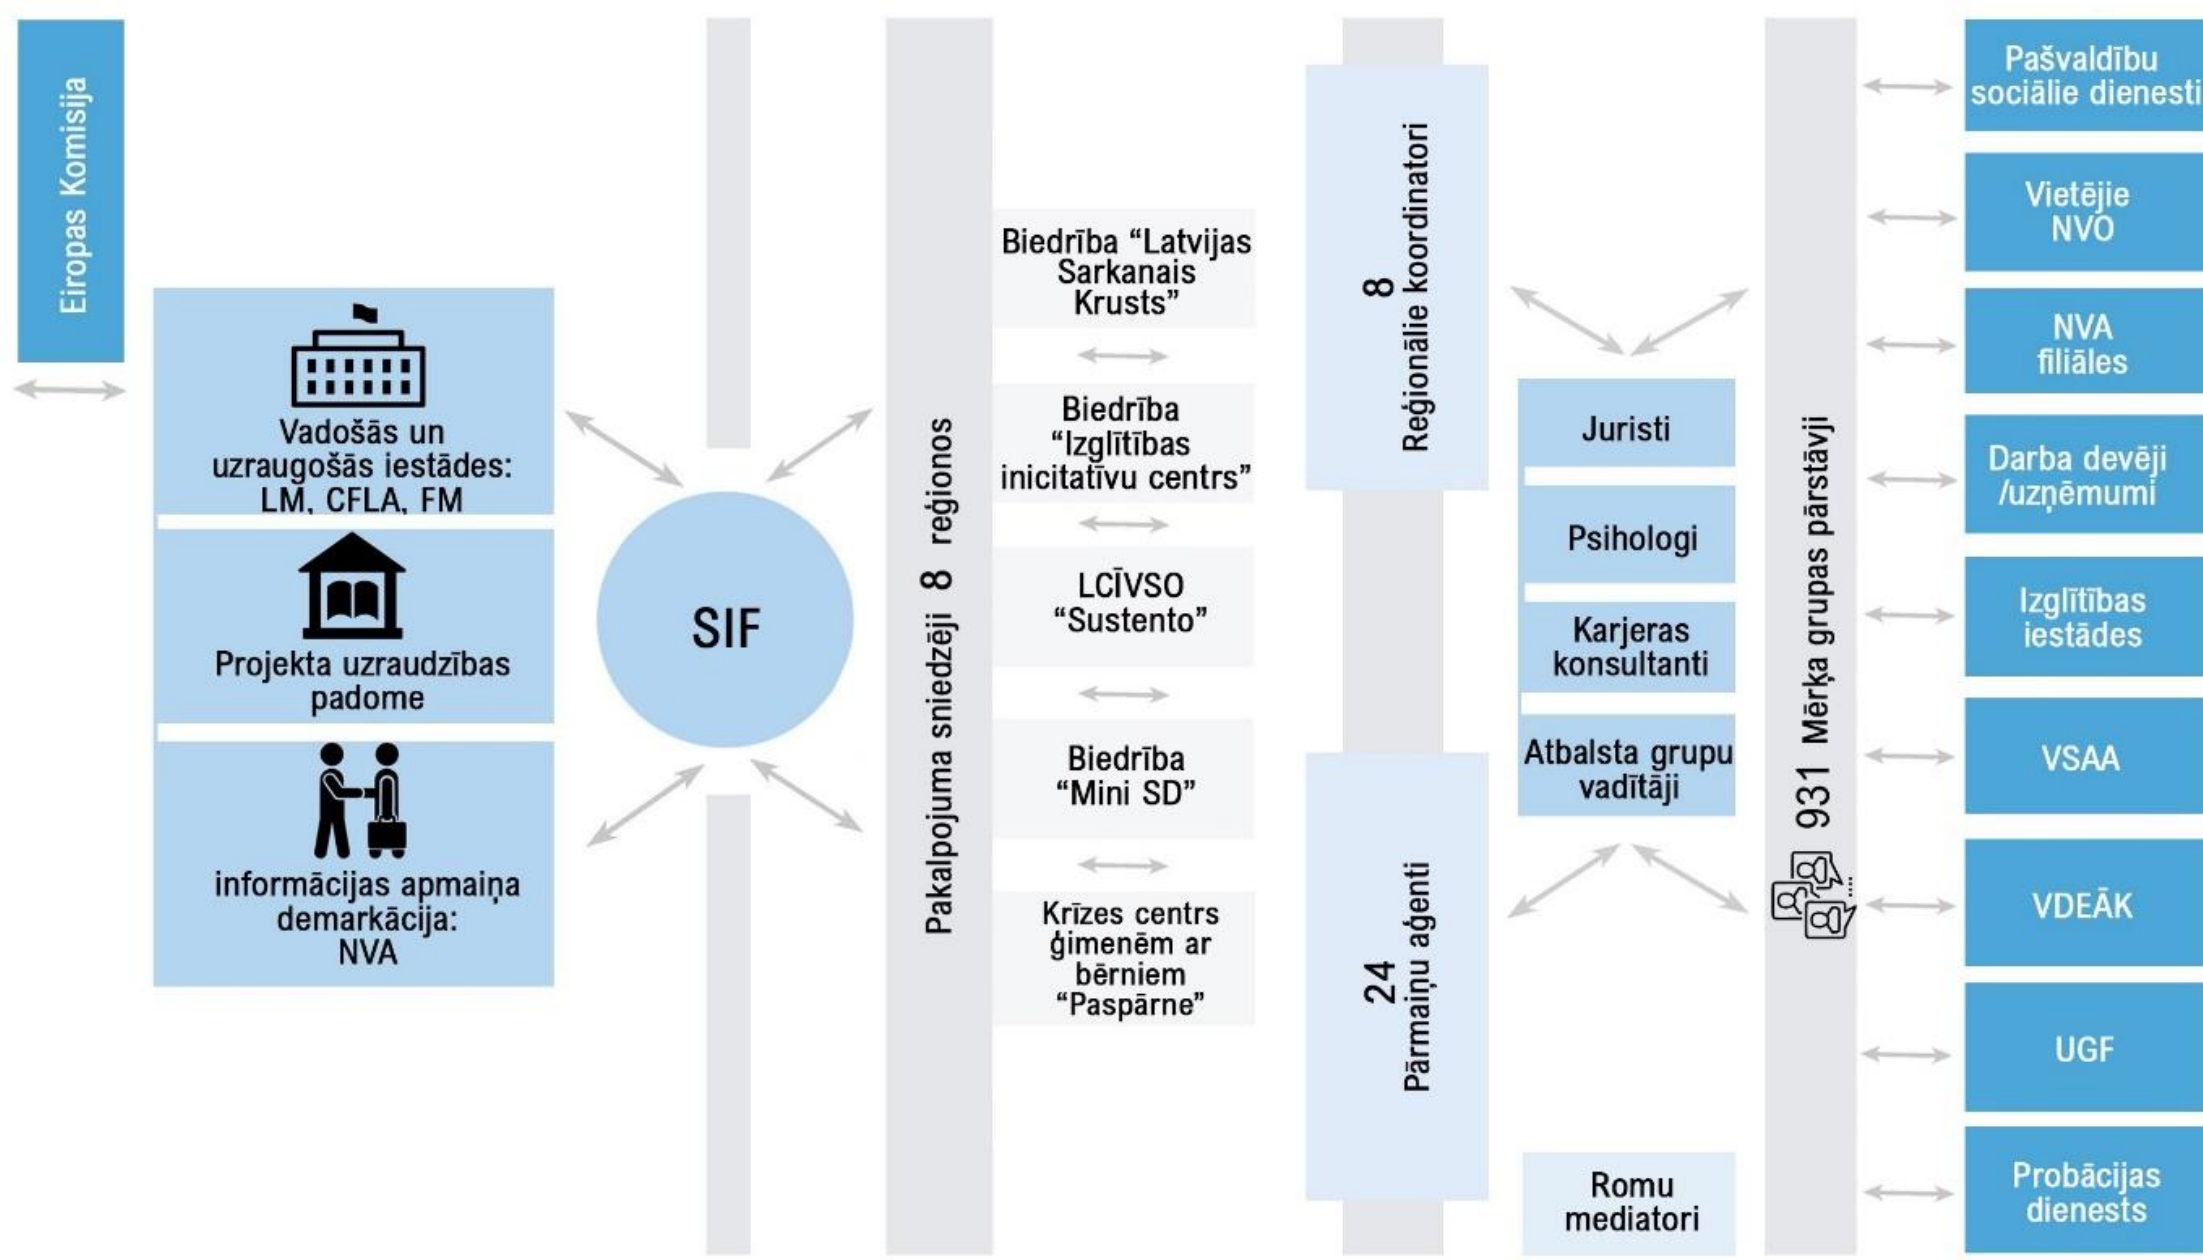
Eiropas Komisija

Vadošās un uzraugošās iestādes: LM, CFLA, FM

Projekta uzraudzības padome

informācijas apmaiņa demarkācija: NVA

SIF

Pakalpojuma sniedzēji 8 reģionos

Biedrība “Latvijas Sarkanais Krusts”

Biedrība “Izglītības inicitatīvu centrs”

LCĪVSO “Sustento”

Biedrība “Mini SD”

Krīzes centrs ģimenēm ar bērniem “Paspārne”

8 Reģionālie koordinatori

24 Pārmaiņu aģenti

Juristi

Psihologi

Karjeras konsultanti

Atbalsta grupu vadītāji

Romu mediatori

931 Mērķa grupas pārstāvji

Pašvaldību sociālie dienesti

Vietējie NVO

NVA filiāles

Darba devēji /uzņēmumi

Izglītības iestādes

VSAA

VDEĀK

UGF

Probācijas dienests